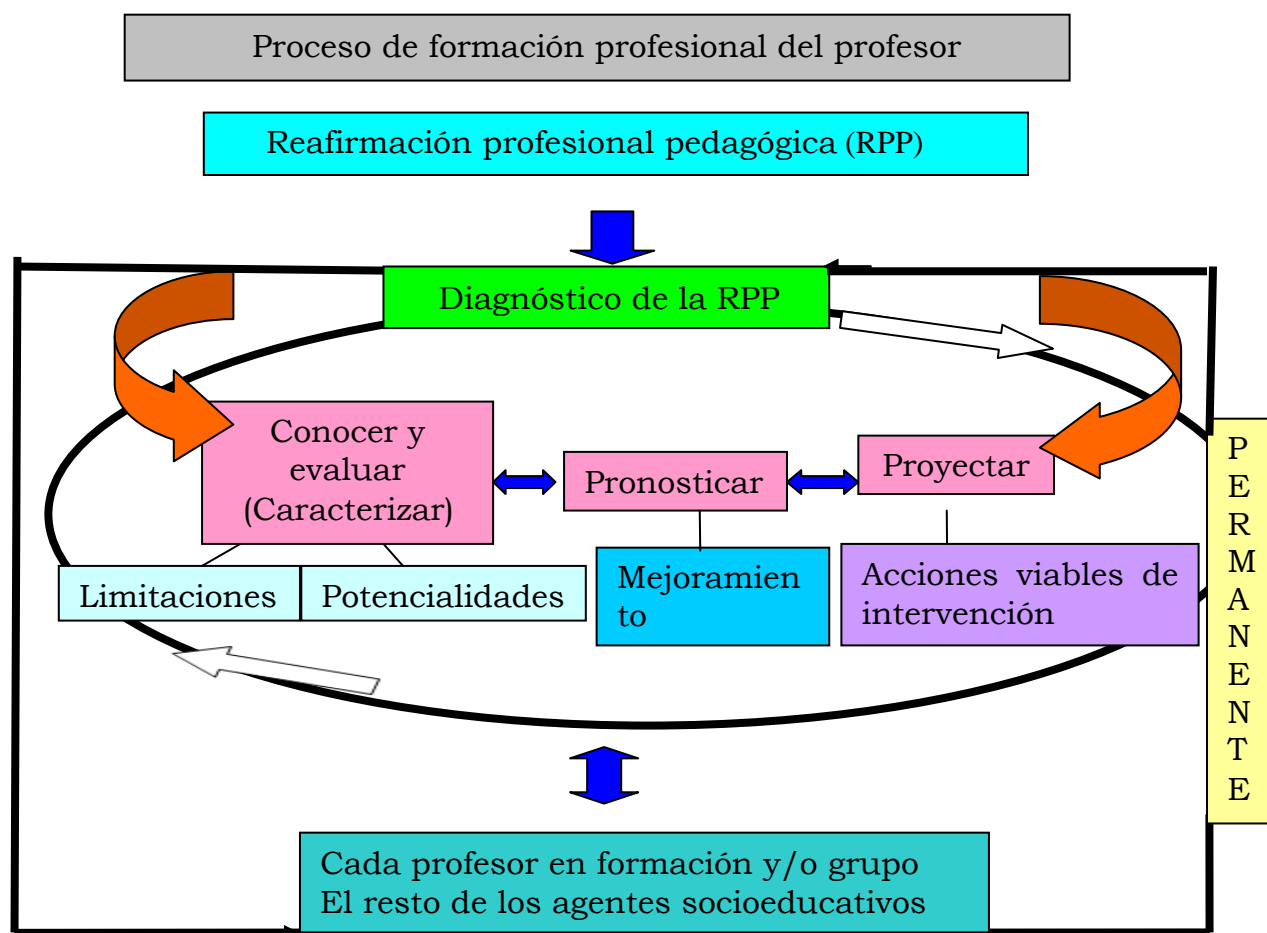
Proceso de formación profesional del profesor

Reafirmación profesional pedagógica (RPP)

Diagnóstico de la RPP

Conocer y evaluar (Caracterizar)

Pronosticar

Proyectar

Limitaciones

Potencialidades

Mejoramien to

Acciones viables de intervención

PERMANENTE

Cada profesor en formación y/o grupo
El resto de los agentes socioeducativos